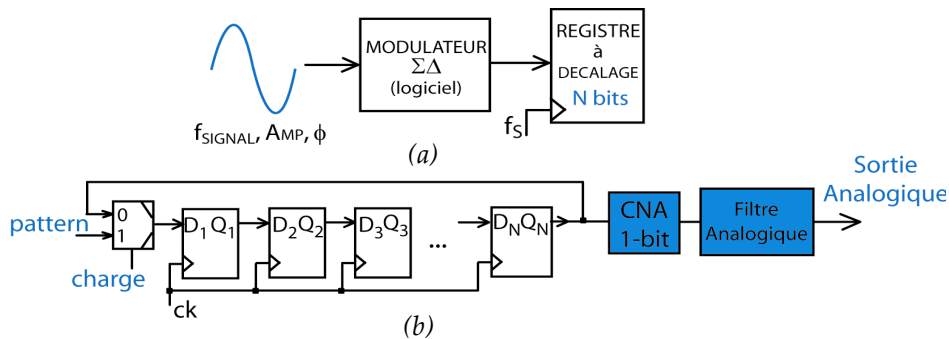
MODULATEUR
$\Sigma\Delta$
(logiciel)

REGISTRE
à
DECALAGE
N bits

$f_{SIGNAL}$, $A_{MP}$, $\phi$

$f_S$

(a)

Sortie
Analogique

pattern

0
1

charge

$D_1 Q_1$

$D_2 Q_2$

$D_3 Q_3$

...

$D_N Q_N$

CNA
1-bit

Filtre
Analogique

ck

(b)